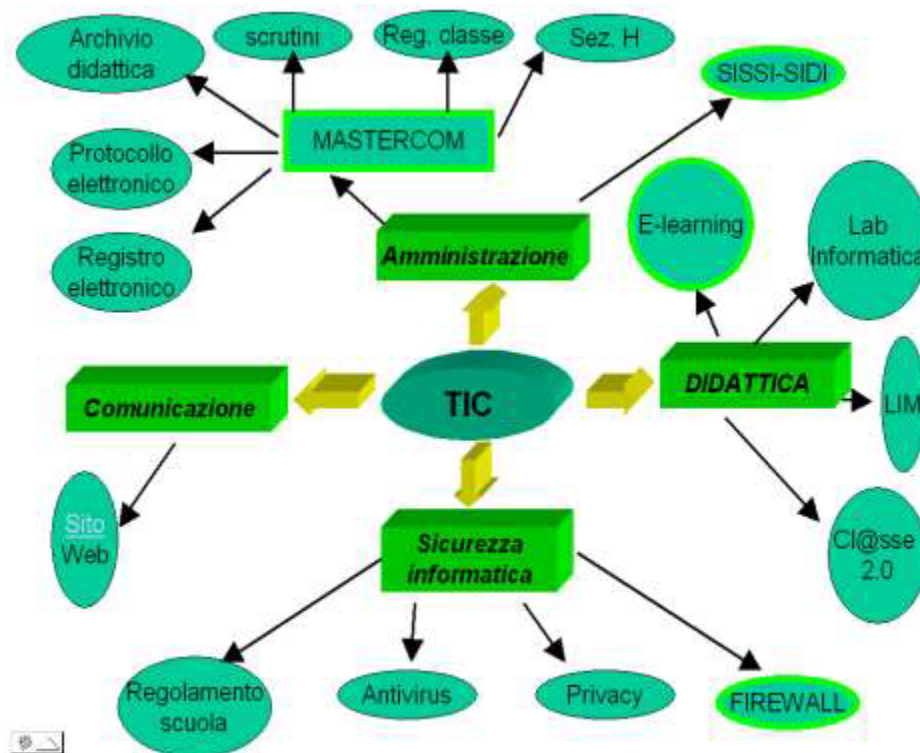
Archivio didattica

scrutini

Reg. classe

Sez. H

SISSI-SIDI

MASTERCOM

Protocollo elettronico

Registro elettronico

Amministrazione

E-learning

Lab Informatica

Comunicazione

TIC

DIDATTICA

LIM

Sito Web

Sicurezza informatica

Cl@sse 2.0

Regolamento scuola

Antivirus

Privacy

FIREWALL